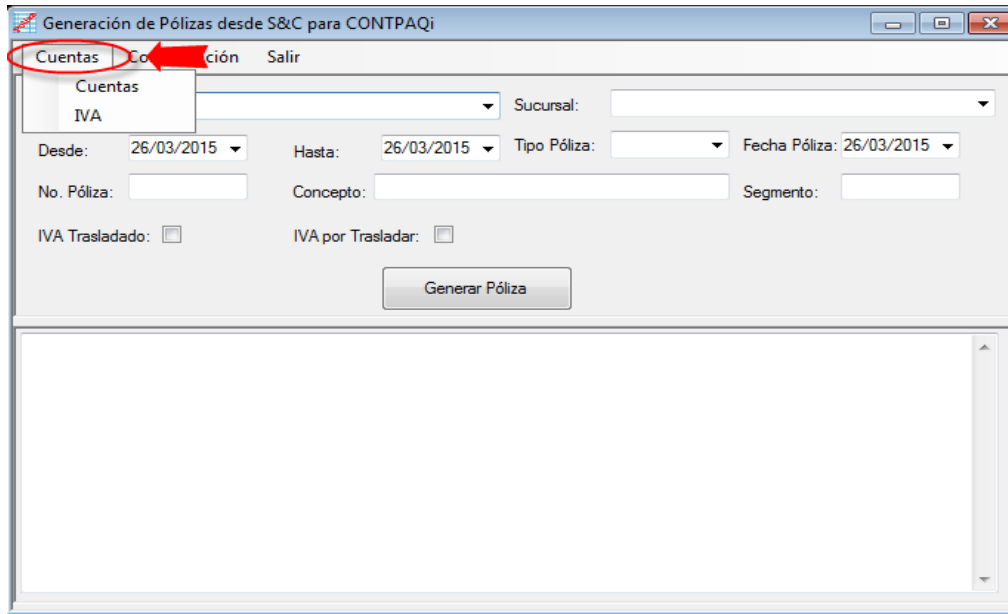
Generación de Pólizas desde S&C para CONTPAQi

Cuentas Co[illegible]ción Salir

Cuentas
IVA

Sucursal:

Desde: 26/03/2015 Hasta: 26/03/2015 Tipo Póliza: Fecha Póliza: 26/03/2015

No. Póliza: Concepto: Segmento:

IVA Trasladado: IVA por Trasladar:

Generar Póliza